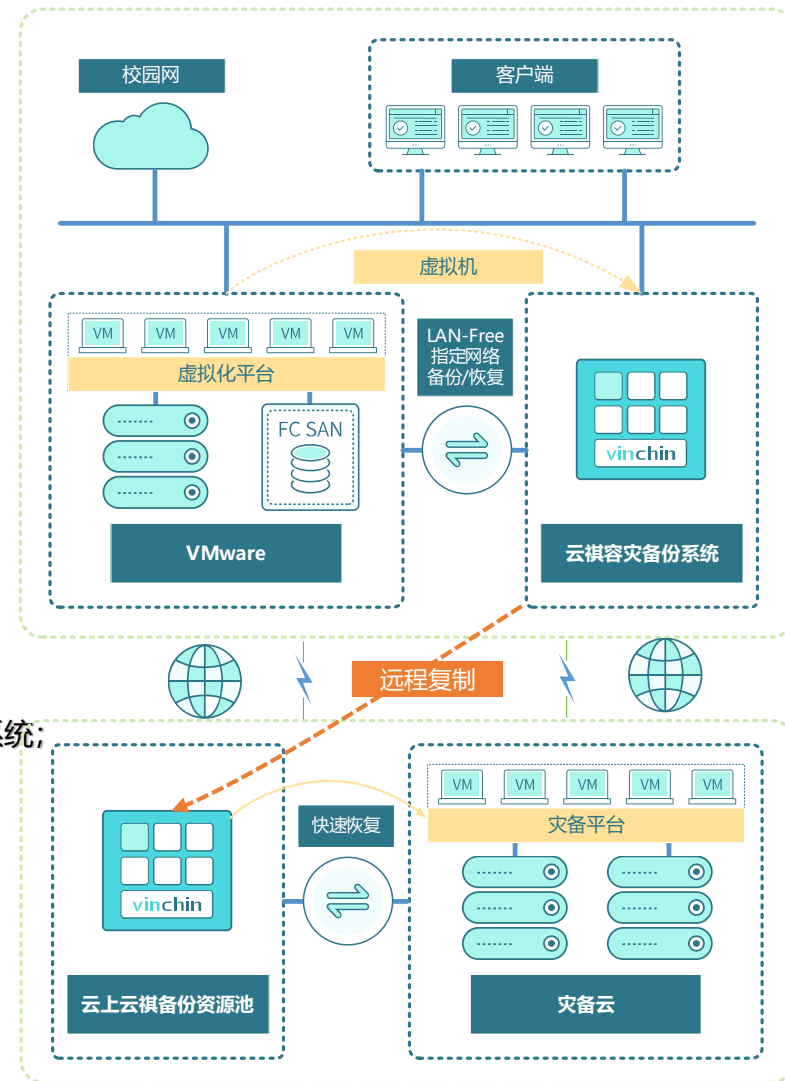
校园网

客户端

虚拟机

VM VM VM VM VM

虚拟化平台

FC SAN

VMware

LAN-Free 指定网络 备份/恢复

vinchin

云祺容灾备份系统

远程复制

统;

vinchin

快速恢复

VM VM VM VM VM

灾备平台

云上云祺备份资源池

灾备云